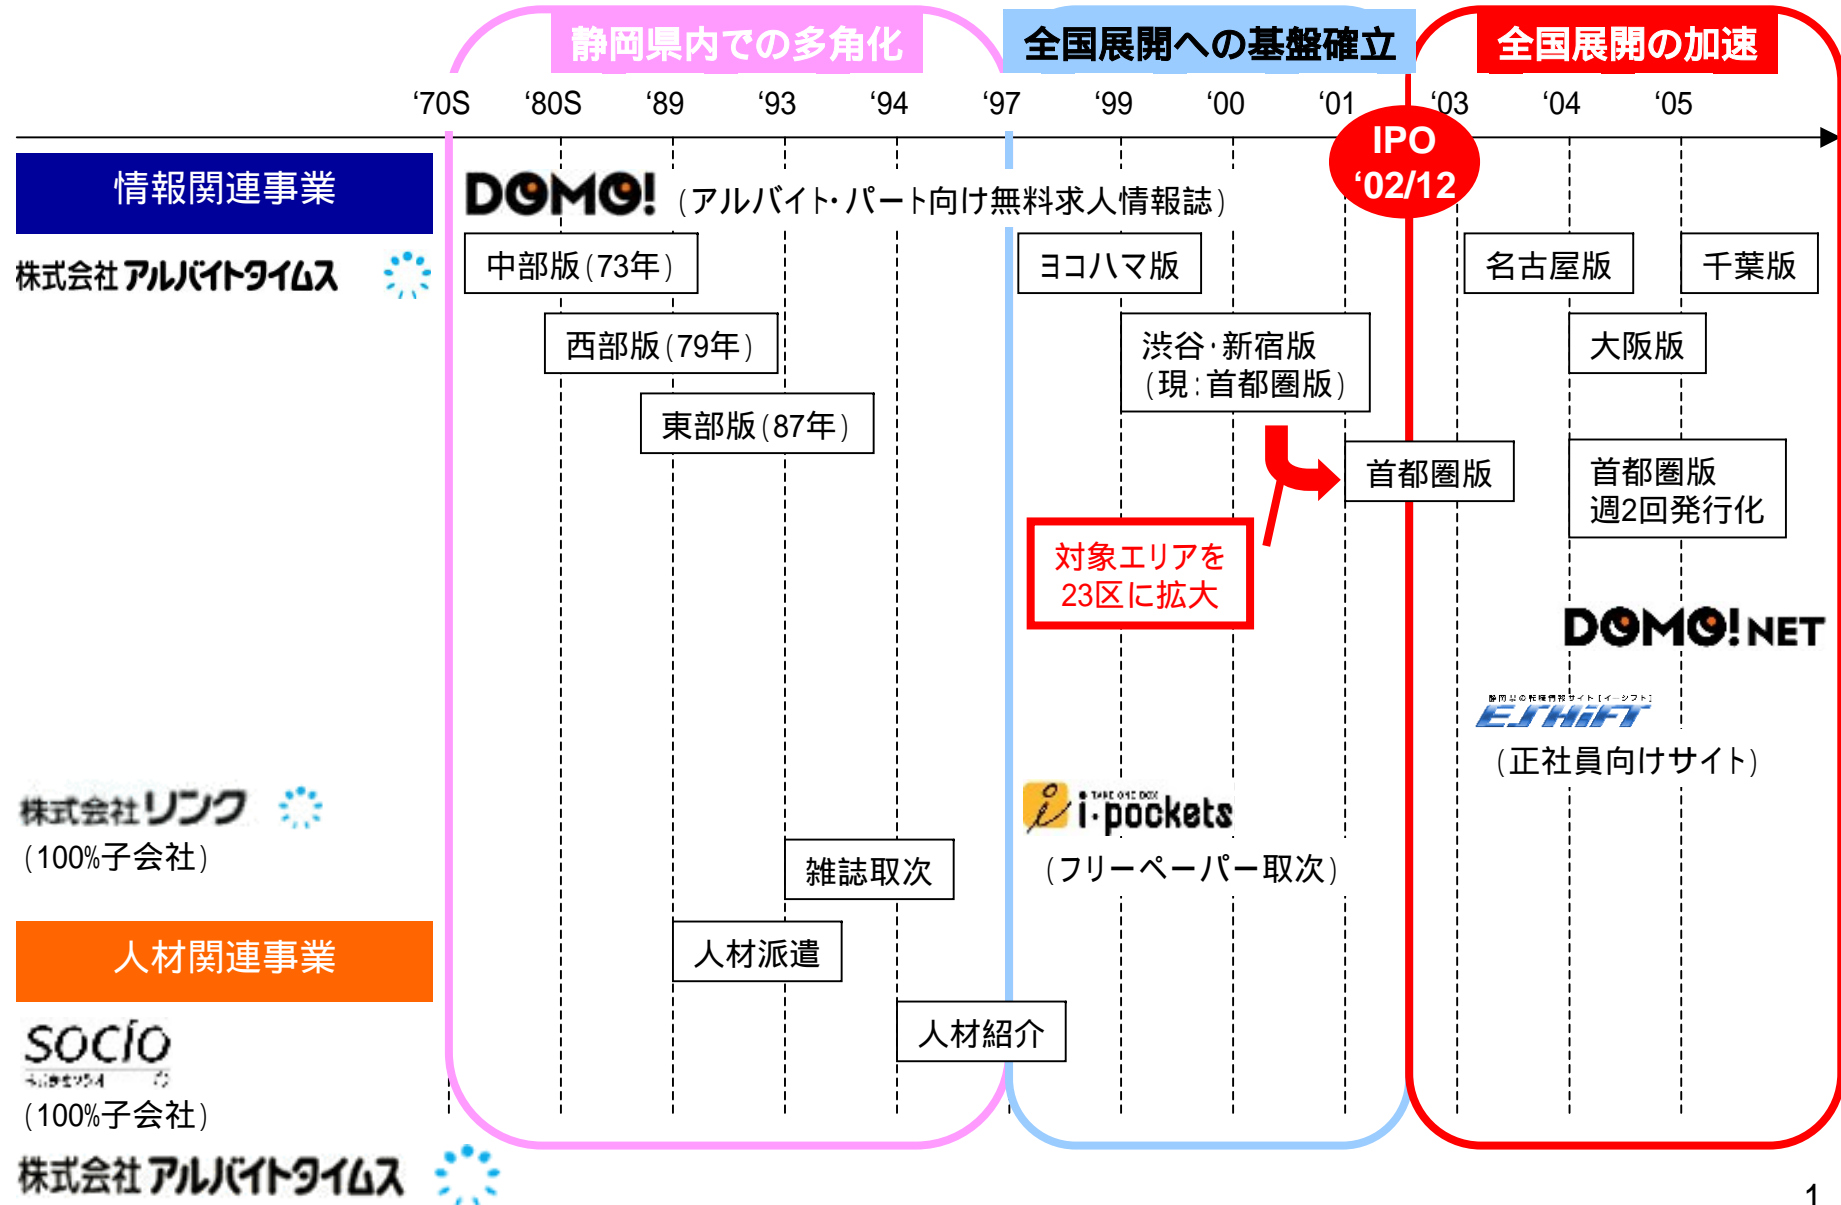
静岡県内での多角化

全国展開への基盤確立

全国展開の加速

'70S '80S '89 '93 '94 '97 '99 '00 '01 '03 '04 '05

IPO '02/12

情報関連事業

株式会社アルバイトタイムス

DOMO!（アルバイト・パート向け無料求人情報誌）

中部版（73年）

西部版（79年）

東部版（87年）

ヨコハマ版

渋谷・新宿版（現：首都圏版）

首都圏版

対象エリアを23区に拡大

名古屋版

千葉版

大阪版

首都圏版 週2回発行化

DOMO! NET

E-SHIFT

（正社員向けサイト）

株式会社リンク

（100%子会社）

i-pockets

（フリーペーパー取次）

雑誌取次

人材関連事業

人材派遣

人材紹介

socio

（100%子会社）

株式会社アルバイトタイムス

1